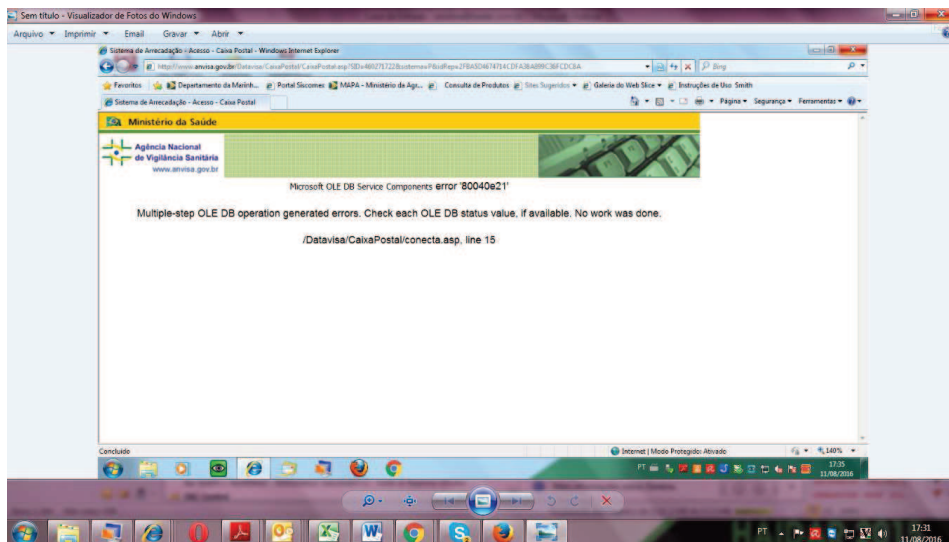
Sem título - Visualizador de Fotos do Windows

Arquivo ▾ Imprimir ▾ Email Gravar ▾ Abrir ▾

Sistema de Arrecadação - Acesso - Caixa Postal - Windows Internet Explorer

http://www.anvisa.gov.br/Datavisa/CaixaPostal/CaixaPostal.asp?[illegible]

Bing

Favoritos Departamento da Marinh... Portal Siscomex MAPA - Ministério da Agr... Consulta de Produtos Sites Sugeridos ▾ Galeria do Web Slice ▾ Instruções de Uso Smith

Sistema de Arrecadação - Acesso - Caixa Postal

Página ▾ Segurança ▾ Ferramentas ▾

Ministério da Saúde

Agência Nacional de Vigilância Sanitária
www.anvisa.gov.br

Microsoft OLE DB Service Components error '80040e21'

Multiple-step OLE DB operation generated errors. Check each OLE DB status value, if available. No work was done.

/Datavisa/CaixaPostal/conecta.asp, line 15

Concluído

Internet | Modo Protegido: Ativado

140%

PT

17:35
11/08/2016

PT

17:31
11/08/2016